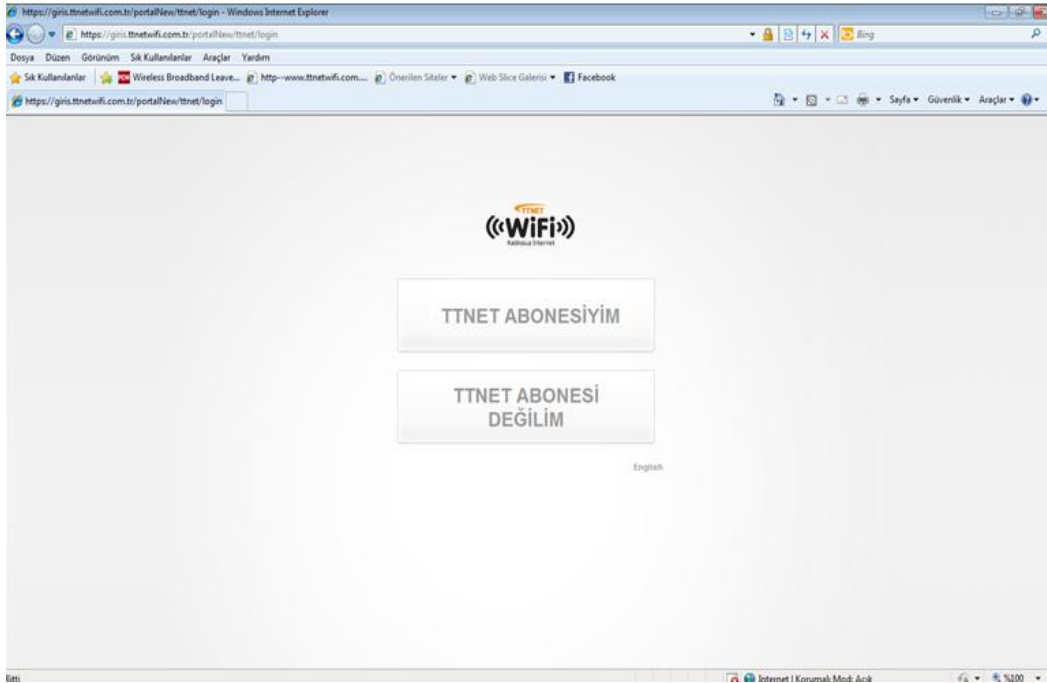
https://giris.ttnetwifi.com.tr/portalNew/ttnet/login - Windows Internet Explorer

https://giris.ttnetwifi.com.tr/portalNew/ttnet/login

Bing

Dosya Düzen Görünüm Sık Kullanılanlar Araçlar Yardım

Sık Kullanılanlar Wireless Broadband Leave... http--www.ttnetwifi.com... Önerilen Siteler Web Slice Galerisi Facebook

https://giris.ttnetwifi.com.tr/portalNew/ttnet/login

Sayfa Güvenlik Araçlar

TTNET
((WiFi))
Kablosuz İnternet

TTNET ABONESİYİM

TTNET ABONESİ DEĞİLİM

English

Bitti

Internet | Korumalı Mod: Açık

%100